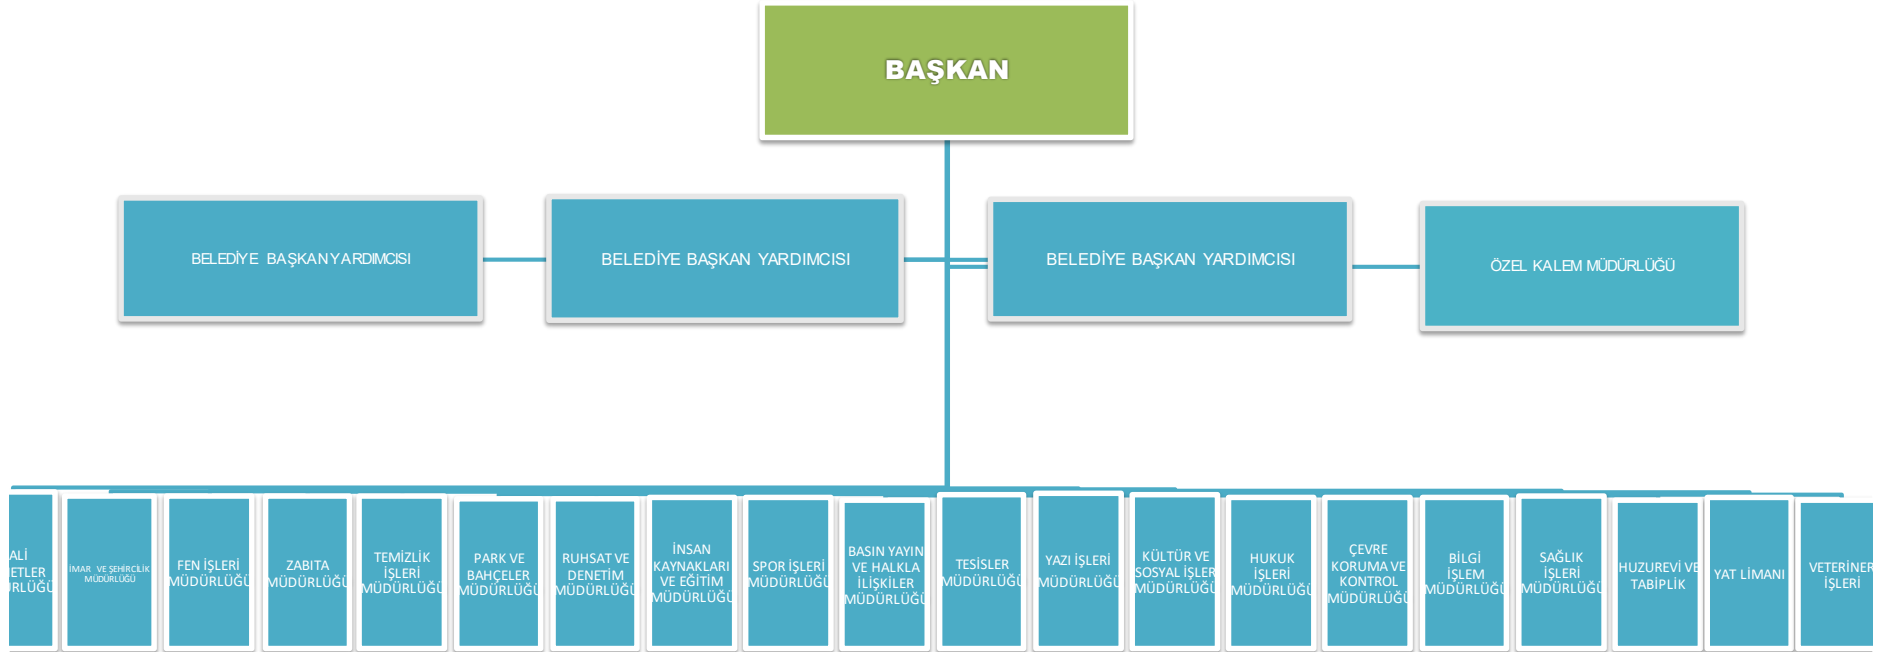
BAŞKAN

BELEDİYE BAŞKANYARDIMCISI

BELEDİYE BAŞKAN YARDIMCISI

BELEDİYE BAŞKAN YARDIMCISI

ÖZEL KALEM MÜDÜRLÜĞÜ

ALİ
ETLER
RLÜĞÜ

İMAR VE ŞEHİRCİLİK MÜDÜRLÜĞÜ

FEN İŞLERİ MÜDÜRLÜĞÜ

ZABITA MÜDÜRLÜĞÜ

TEMİZLİK İŞLERİ MÜDÜRLÜĞÜ

PARK VE BAHÇELER MÜDÜRLÜĞÜ

RUHSAT VE DENETİM MÜDÜRLÜĞÜ

İNSAN KAYNAKLARI VE EĞİTİM MÜDÜRLÜĞÜ

SPOR İŞLERİ MÜDÜRLÜĞÜ

BASIN YAYIN VE HALKLA İLİŞKİLER MÜDÜRLÜĞÜ

TESİSLER MÜDÜRLÜĞÜ

YAZI İŞLERİ MÜDÜRLÜĞÜ

KÜLTÜR VE SOSYAL İŞLER MÜDÜRLÜĞÜ

HUKUK İŞLERİ MÜDÜRLÜĞÜ

ÇEVRE KORUMA VE KONTROL MÜDÜRLÜĞÜ

BİLGİ İŞLEM MÜDÜRLÜĞÜ

SAĞLIK İŞLERİ MÜDÜRLÜĞÜ

HUZUREVİ VE TABİPLİK

YAT LİMANI

VETERİNER İŞLERİ